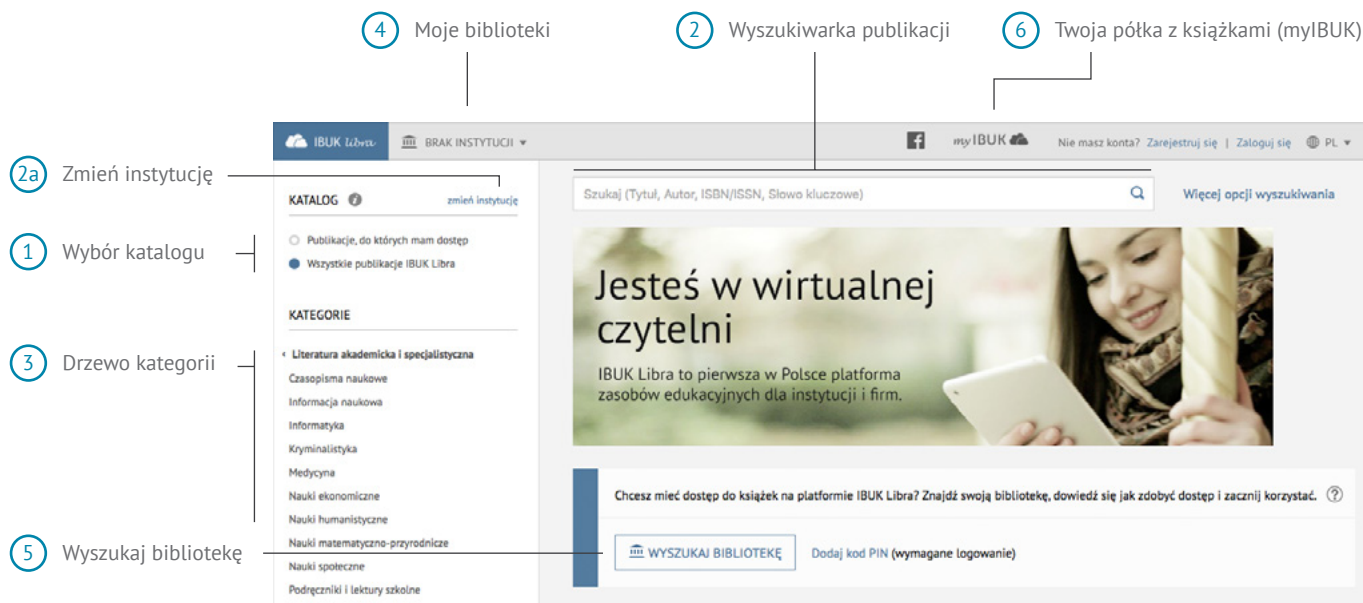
4 Moje biblioteki

2 Wyszukiwarka publikacji

6 Twoja półka z książkami (myIBUK)

IBUK Libra

BRAK INSTYTUCJI ▾

myIBUK

Nie masz konta? Zarejestruj się | Zaloguj się

PL ▾

2a Zmień instytucję

KATALOG

zmień instytucję

Szukaj (Tytuł, Autor, ISBN/ISSN, Słowo kluczowe)

Więcej opcji wyszukiwania

1 Wybór katalogu

Publikacje, do których mam dostęp

Wszystkie publikacje IBUK Libra

KATEGORIE

3 Drzewo kategorii

‹ Literatura akademicka i specjalistyczna

Czasopisma naukowe

Informacja naukowa

Informatyka

Kryminalistyka

Medycyna

Nauki ekonomiczne

Nauki humanistyczne

Nauki matematyczno-przyrodnicze

Nauki społeczne

Podręczniki i lektury szkolne

Jesteś w wirtualnej czytelni

IBUK Libra to pierwsza w Polsce platforma zasobów edukacyjnych dla instytucji i firm.

Chcesz mieć dostęp do książek na platformie IBUK Libra? Znajdź swoją bibliotekę, dowiedz się jak zdobyć dostęp i zacznij korzystać. ?

5 Wyszukaj bibliotekę

WYSZUKAJ BIBLIOTEKĘ

Dodaj kod PIN (wymagane logowanie)